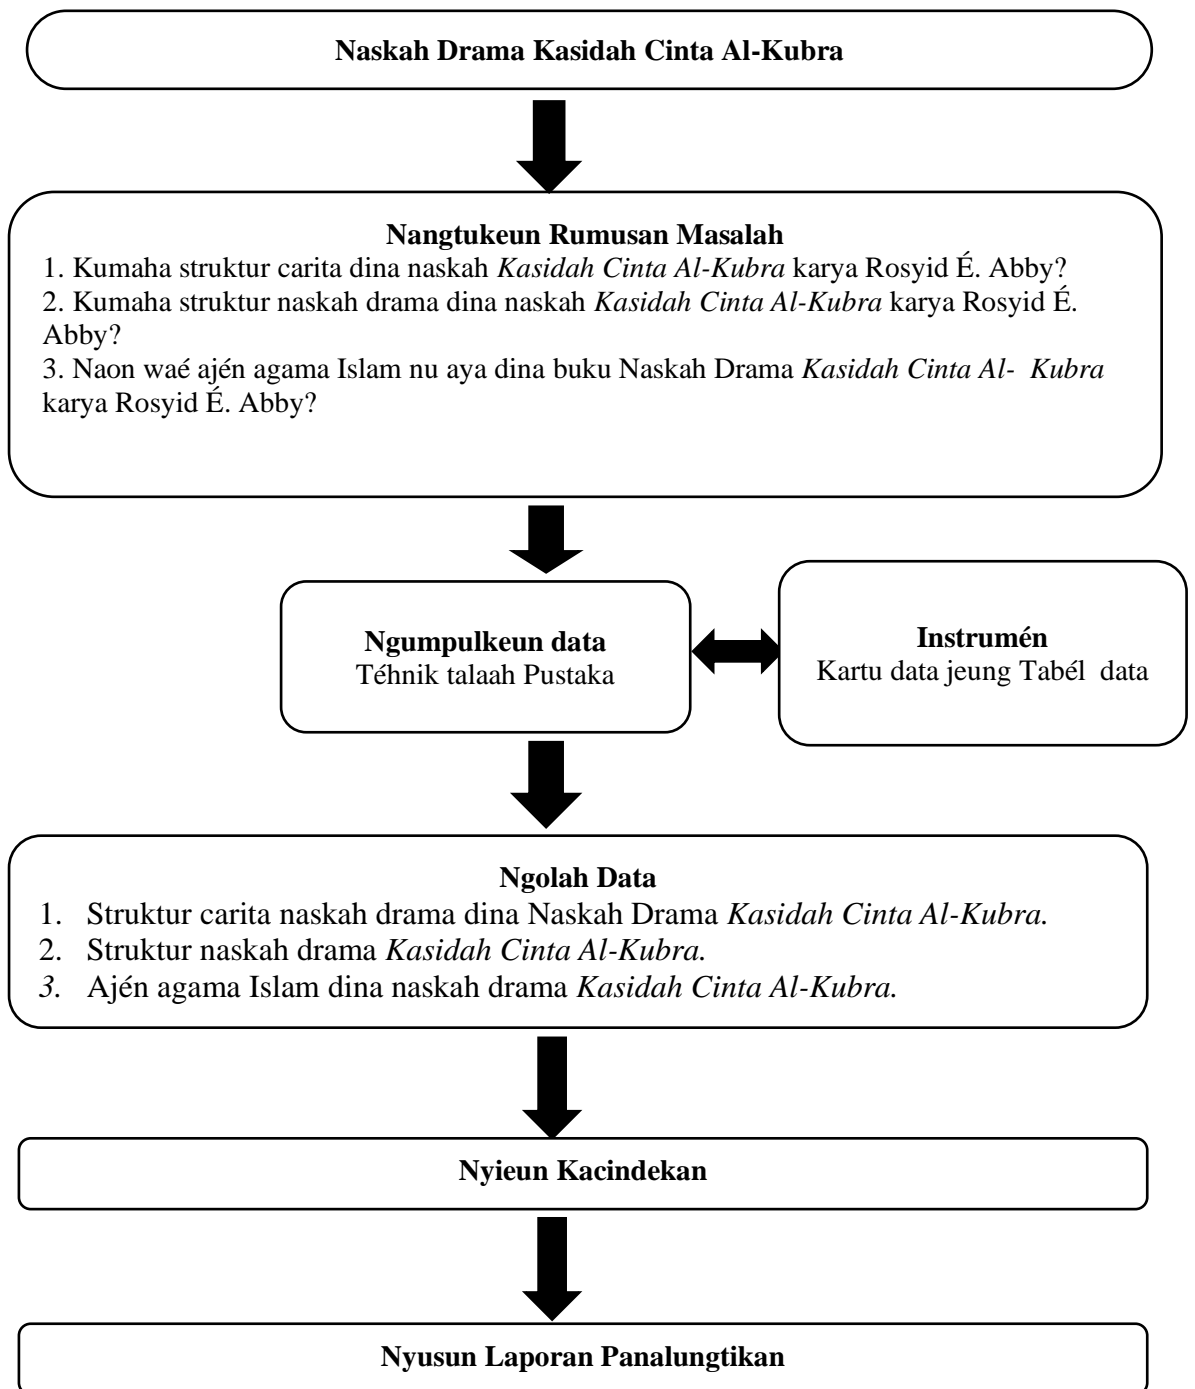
**Naskah Drama Kasidah Cinta Al-Kubra**

**Nangtukeun Rumusan Masalah**

1. Kumaha struktur carita dina naskah *Kasidah Cinta Al-Kubra* karya Rosyid É. Abby?
2. Kumaha struktur naskah drama dina naskah *Kasidah Cinta Al-Kubra* karya Rosyid É. Abby?
3. Naon waé ajén agama Islam nu aya dina buku Naskah Drama *Kasidah Cinta Al- Kubra* karya Rosyid É. Abby?

**Ngumpulkeun data**
Téhnik talaah Pustaka

**Instrumén**
Kartu data jeung Tabél data

**Ngolah Data**

1. Struktur carita naskah drama dina Naskah Drama *Kasidah Cinta Al-Kubra.*
2. Struktur naskah drama *Kasidah Cinta Al-Kubra.*
3. Ajén agama Islam dina naskah drama *Kasidah Cinta Al-Kubra.*

**Nyieun Kacindekan**

**Nyusun Laporan Panalungtikan**